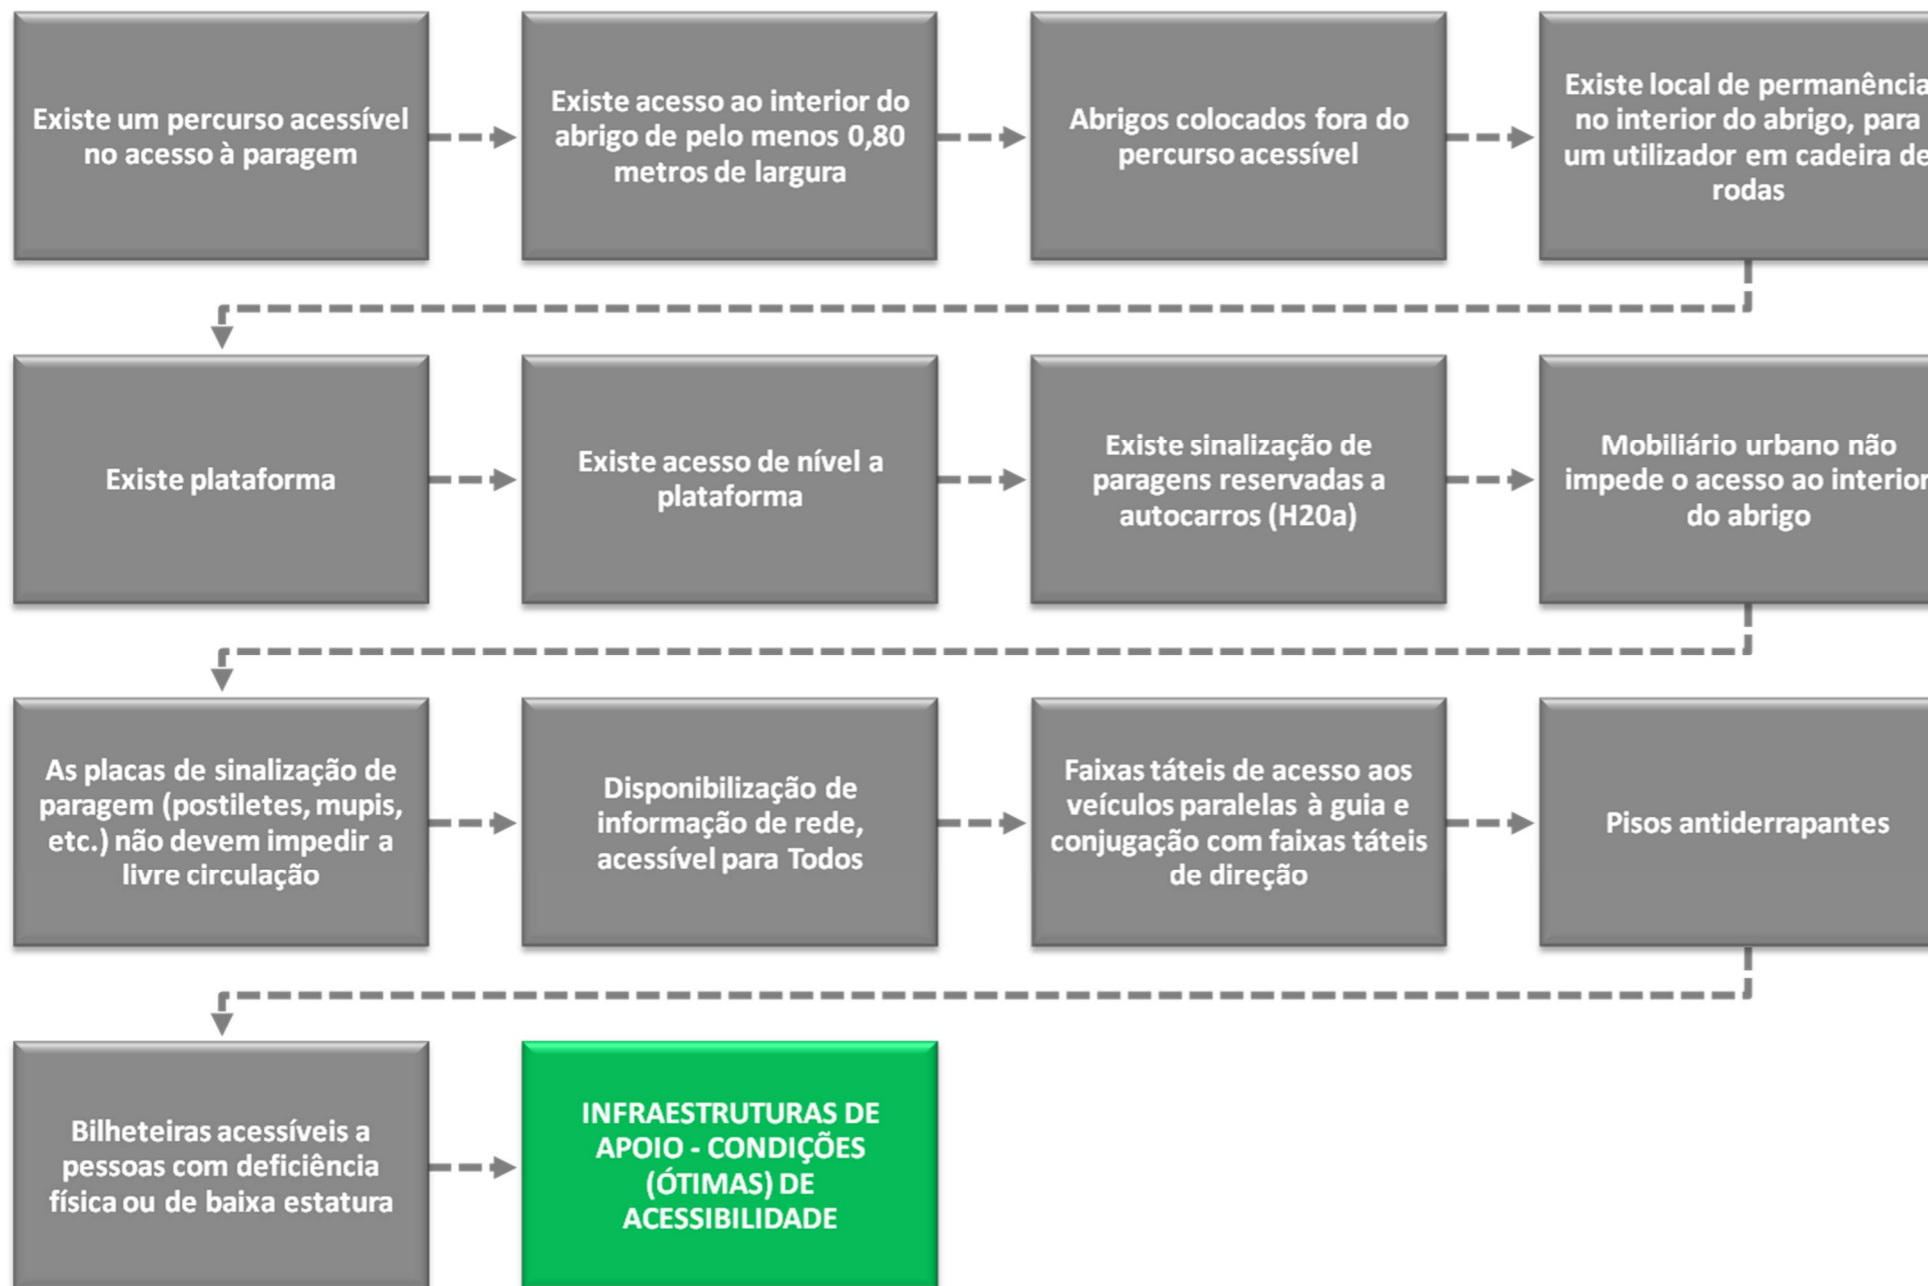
Existe um percurso acessível no acesso à paragem

Existe acesso ao interior do abrigo de pelo menos 0,80 metros de largura

Abrigos colocados fora do percurso acessível

Existe local de permanência no interior do abrigo, para um utilizador em cadeira de rodas

Existe plataforma

Existe acesso de nível a plataforma

Existe sinalização de paragens reservadas a autocarros (H20a)

Mobiliário urbano não impede o acesso ao interior do abrigo

As placas de sinalização de paragem (postiletes, mupis, etc.) não devem impedir a livre circulação

Disponibilização de informação de rede, acessível para Todos

Faixas táteis de acesso aos veículos paralelas à guia e conjugação com faixas táteis de direção

Pisos antiderrapantes

Bilheteiras acessíveis a pessoas com deficiência física ou de baixa estatura

INFRAESTRUTURAS DE APOIO - CONDIÇÕES (ÓTIMAS) DE ACESSIBILIDADE